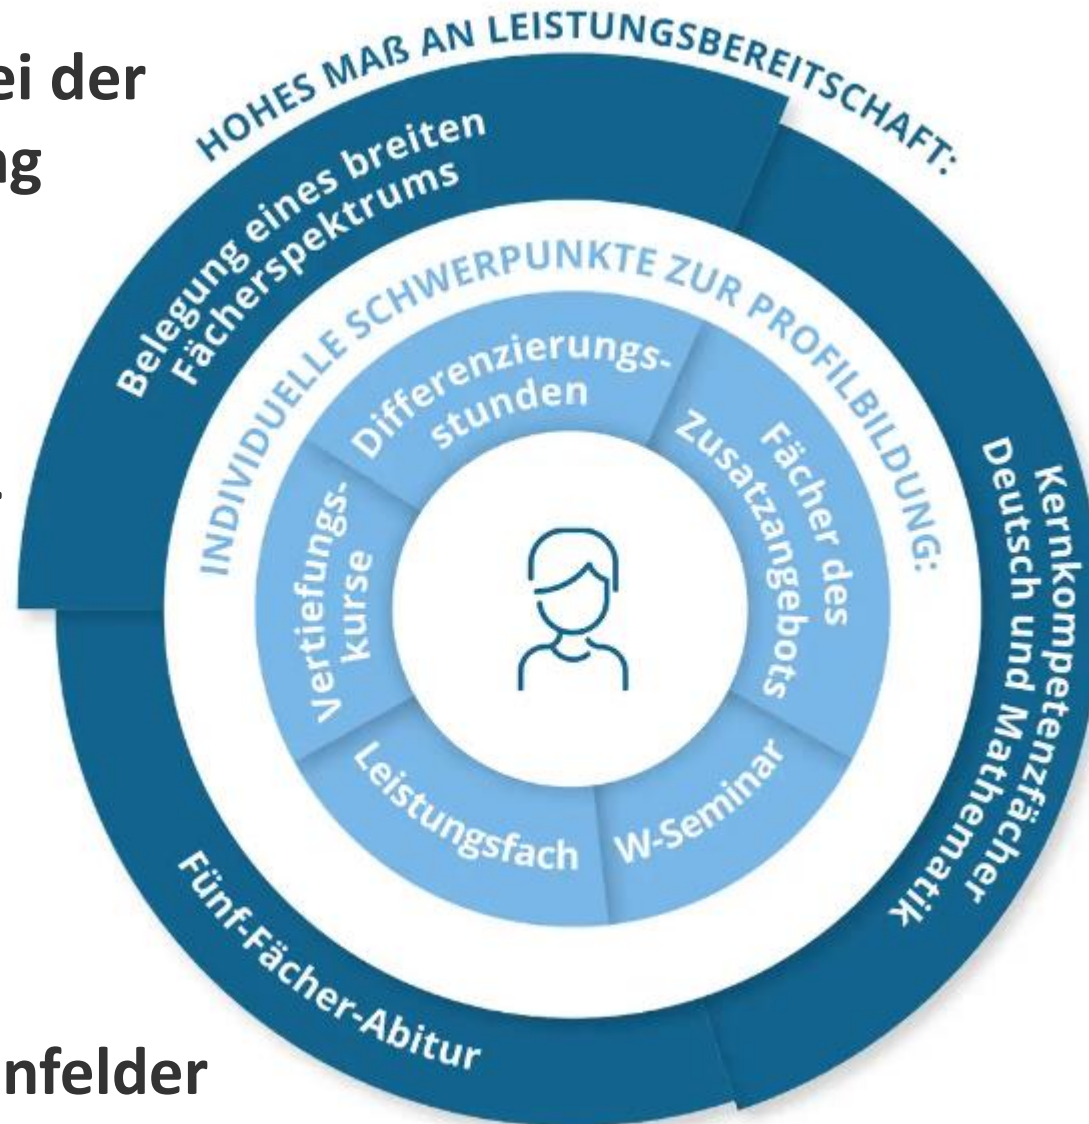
ei der
ng

nfelder

HOHES MAß AN LEISTUNGSBEREITSCHAFT:

Belegung eines breiten Fächerspektrums

Kernkompetenzfächer Deutsch und Mathematik

Fünf-Fächer-Abitur

INDIVIDUELLE SCHWERPUNKTE ZUR PROFILBILDUNG:

Differenzierungsstunden

Fächer des Zusatzangebots

W-Seminar

Leistungsfach

Vertiefungskurse